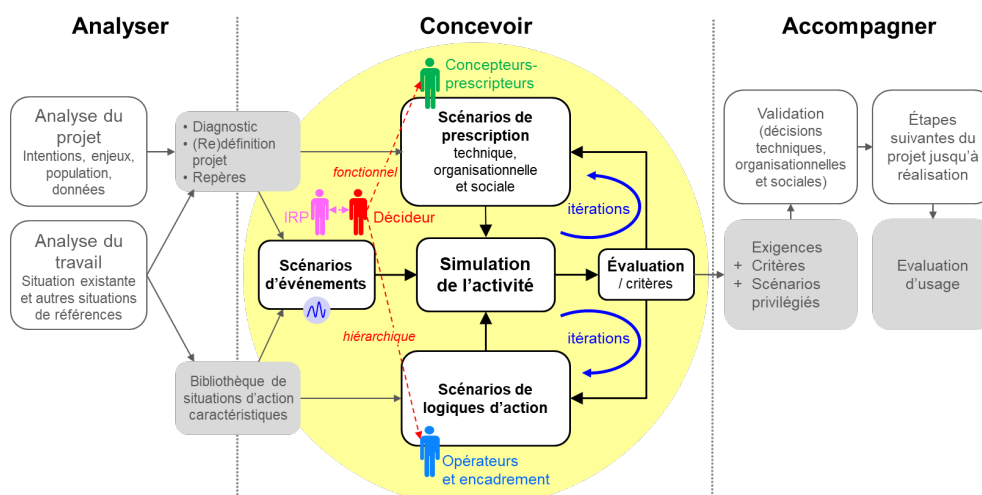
Analyser

Concevoir

Accompagner

Analyse du projet
Intentions, enjeux, population, données

Analyse du travail
Situation existante et autres situations de références

• Diagnostic
• (Re)définition projet
• Repères

Bibliothèque de situations d'action caractéristiques

Concepteurs-prescripteurs

Scénarios de prescription
technique, organisationnelle et sociale

fonctionnel

IRP

Décideur

itérations

Scénarios d'événements

Simulation de l'activité

Évaluation / critères

hiérarchique

itérations

Scénarios de logiques d'action

Opérateurs et encadrement

Validation (décisions techniques, organisationnelles et sociales)

Étapes suivantes du projet jusqu'à réalisation

Exigences
+ Critères
+ Scénarios privilégiés

Evaluation d'usage